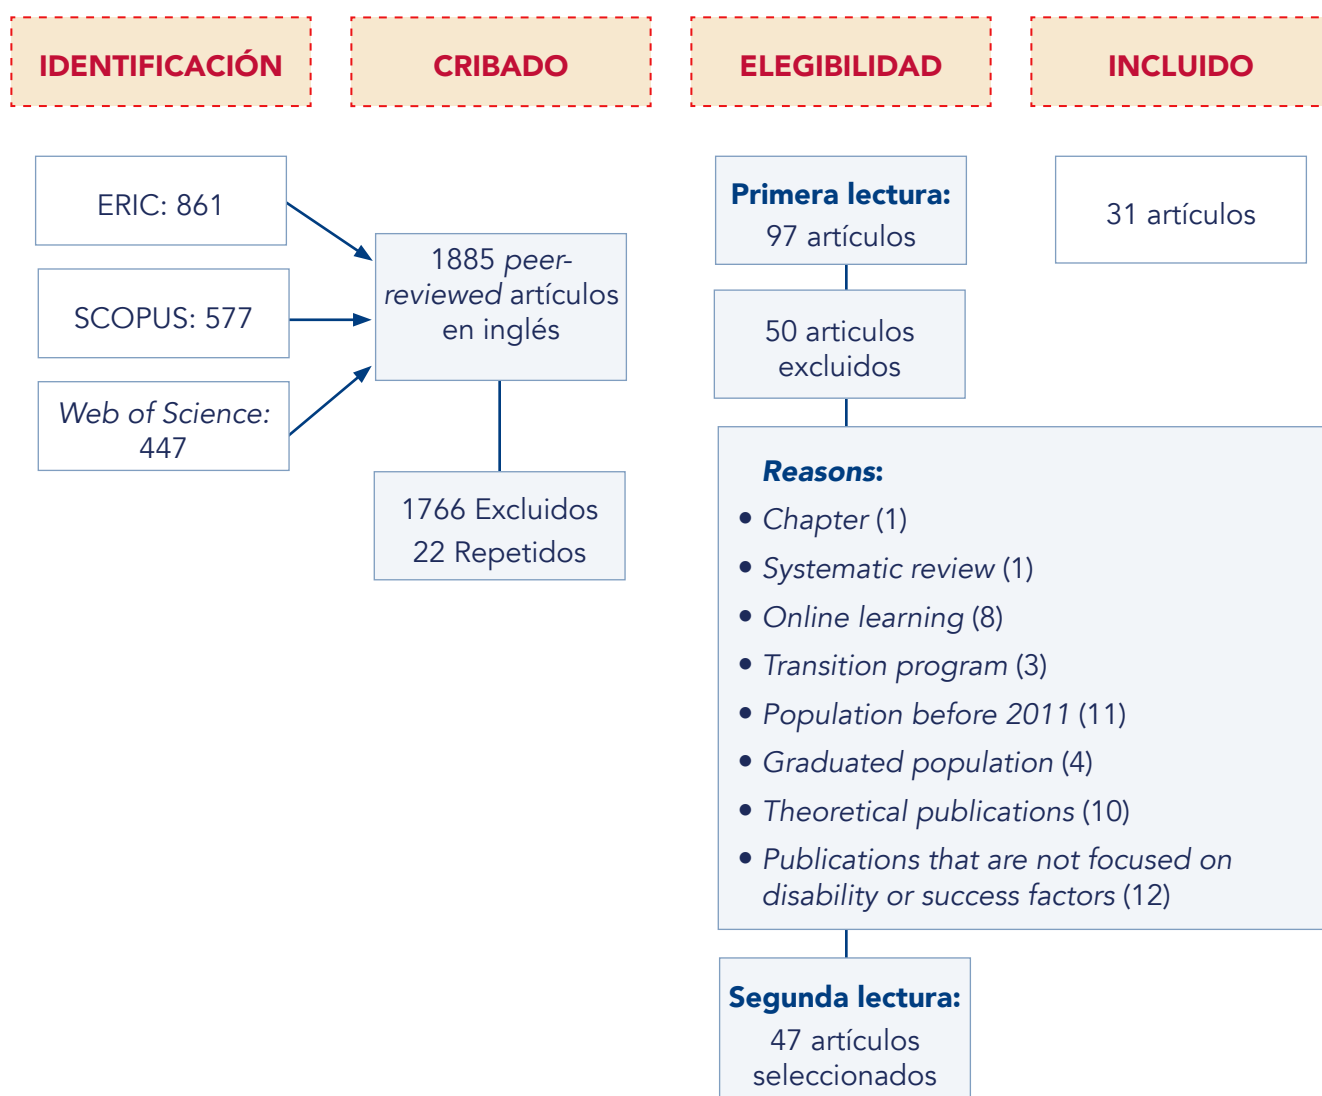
IDENTIFICACIÓN

CRIBADO

ELEGIBILIDAD

INCLUIDO

ERIC: 861

SCOPUS: 577

Web of Science: 447

1885 peer-reviewed artículos en inglés

1766 Excluidos
22 Repetidos

Primera lectura:
97 artículos

50 articulos excluidos

Reasons:
• Chapter (1)
• Systematic review (1)
• Online learning (8)
• Transition program (3)
• Population before 2011 (11)
• Graduated population (4)
• Theoretical publications (10)
• Publications that are not focused on disability or success factors (12)

Segunda lectura:
47 artículos seleccionados

31 artículos